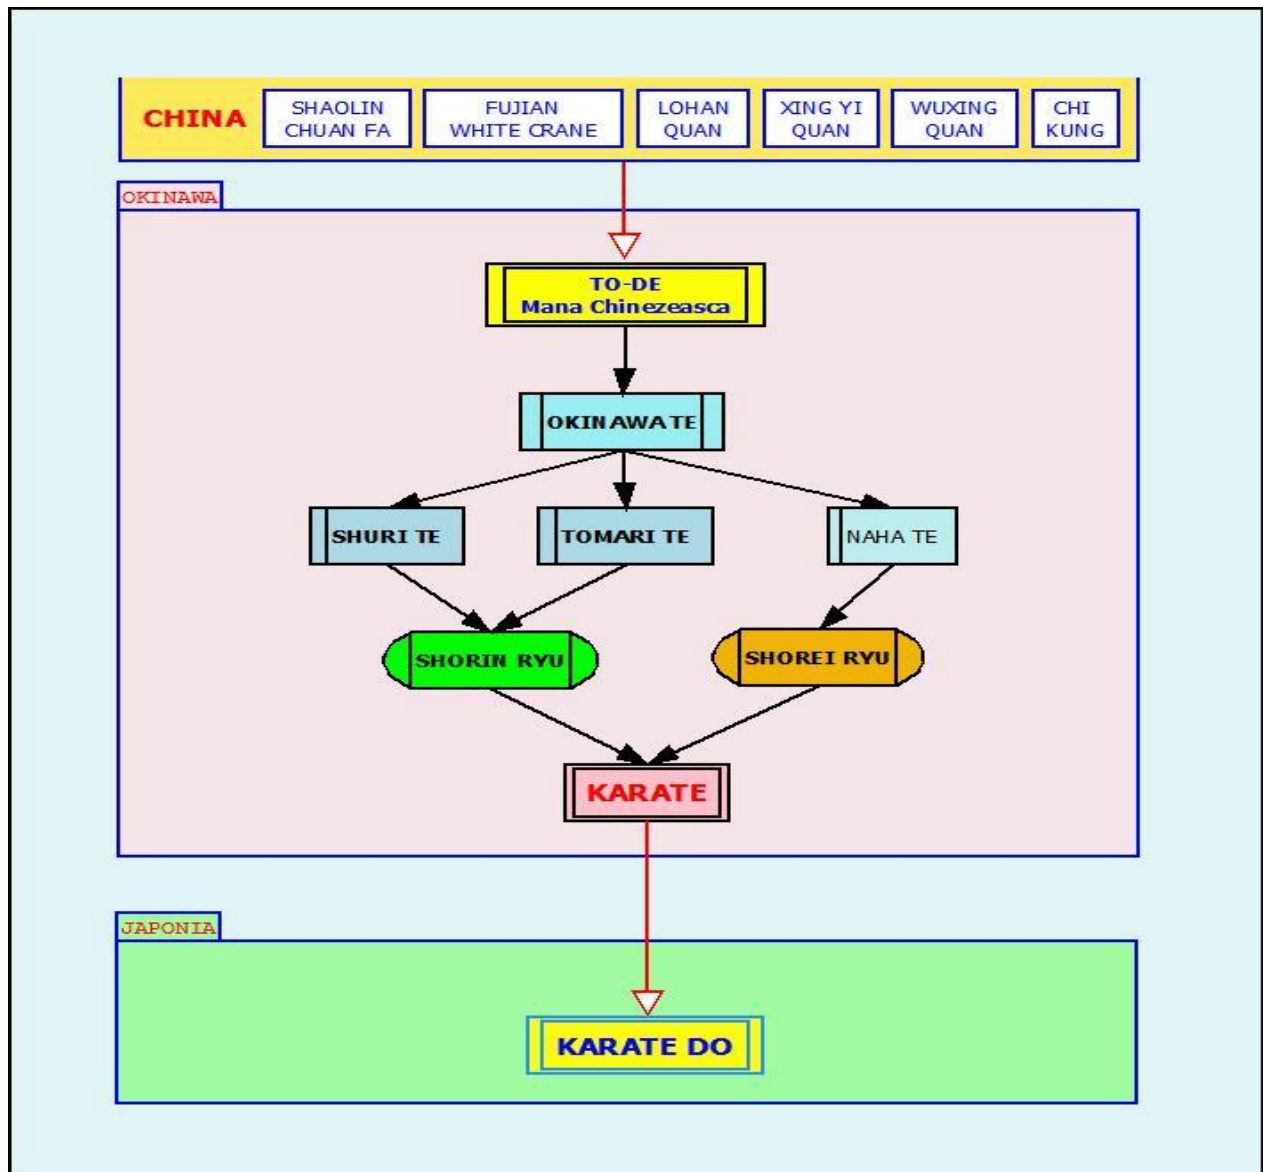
CHINA

SHAOLIN CHUAN FA

FUJIAN WHITE CRANE

LOHAN QUAN

XING YI QUAN

WUXING QUAN

CHI KUNG

OKINAWA

TO-DE
Mana Chinezeasca

OKINAWATE

SHURI TE

TOMARI TE

NAHA TE

SHORIN RYU

SHOREI RYU

KARATE

JAPONIA

KARATE DO